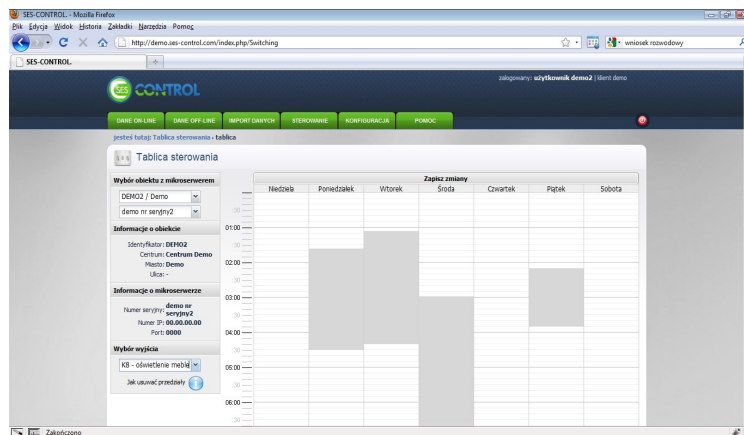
SES-CONTROL - Mozilla Firefox

Plik Edycja Widok Historia Zakładki Narzędzia Pomoc

http://demo.ses-control.com/index.php/Switching

wniosek rozwodowy

SES-CONTROL

SES CONTROL

zalogowany: użytkownik demo2 | klient demo

DANE ON-LINE DANE OFF-LINE IMPORT DANYCH STEROWANIE KONFIGURACJA POMOC

jesteś tutaj: Tablica sterowania › tablica

Tablica sterowania

Wybór obiektu z mikroserwerem

DEMO2 / Demo

demo nr seryjny2

Informacje o obiekcie

Identyfikator: DEMO2
Centrum: Centrum Demo
Miasto: Demo
Ulica: -

Informacje o mikroserwerze

Numer seryjny: demo nr seryjny2
Numer IP: 00.00.00.00
Port: 0000

Wybór wyjścia

K8 - oświetlenie meble

Jak usuwać przedziały

Zapisz zmiany

| | Niedziela | Poniedziałek | Wtorek | Środa | Czwartek | Piątek | Sobota |
|---|---|---|---|---|---|---|---|
| :30 | | | | | | | |
| 01:00 | | | | | | | |
| :30 | | | | | | | |
| 02:00 | | | | | | | |
| :30 | | | | | | | |
| 03:00 | | | | | | | |
| :30 | | | | | | | |
| 04:00 | | | | | | | |
| :30 | | | | | | | |
| 05:00 | | | | | | | |
| :30 | | | | | | | |
| 06:00 | | | | | | | |
| :30 | | | | | | | |

Zakończono